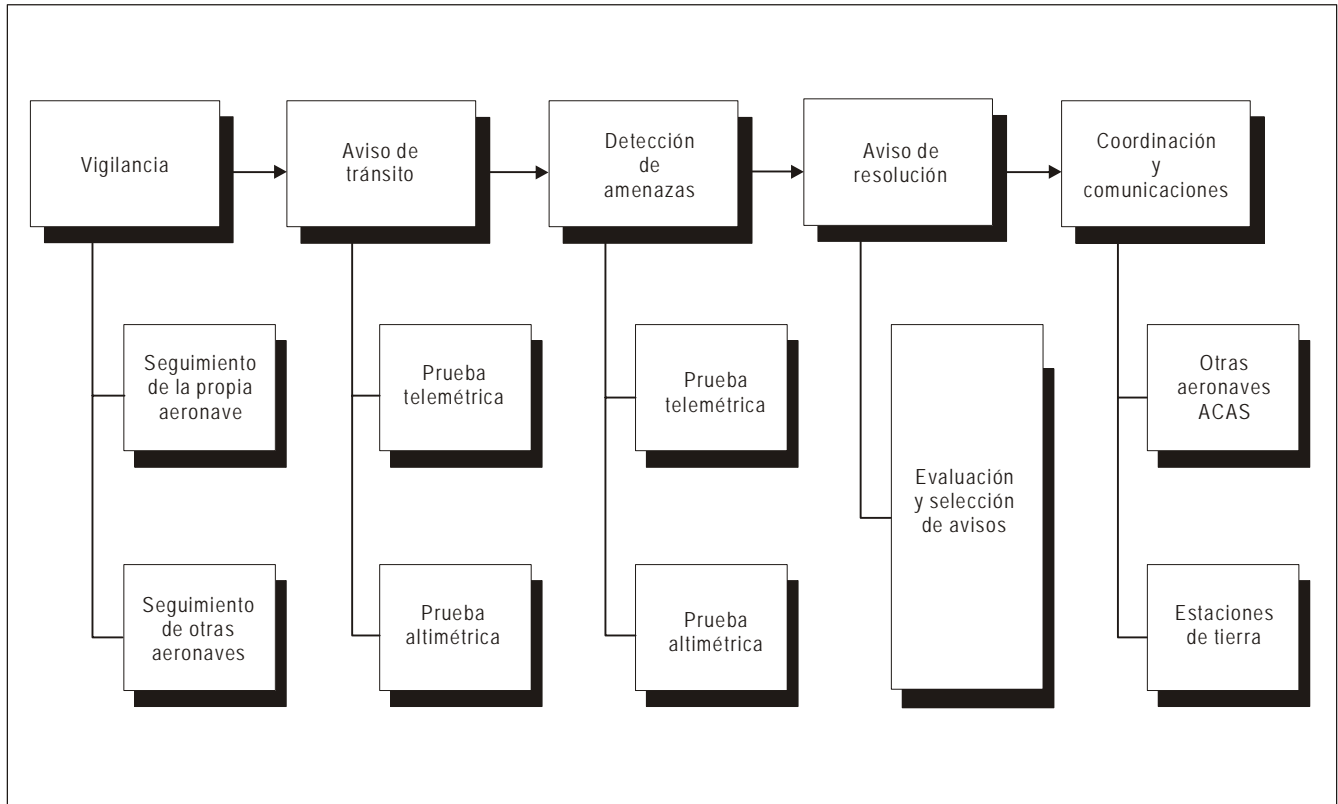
Vigilancia

Aviso de tránsito

Detección de amenazas

Aviso de resolución

Coordinación y comunicaciones

Seguimiento de la propia aeronave

Seguimiento de otras aeronaves

Prueba telemétrica

Prueba altimétrica

Prueba telemétrica

Prueba altimétrica

Evaluación y selección de avisos

Otras aeronaves ACAS

Estaciones de tierra